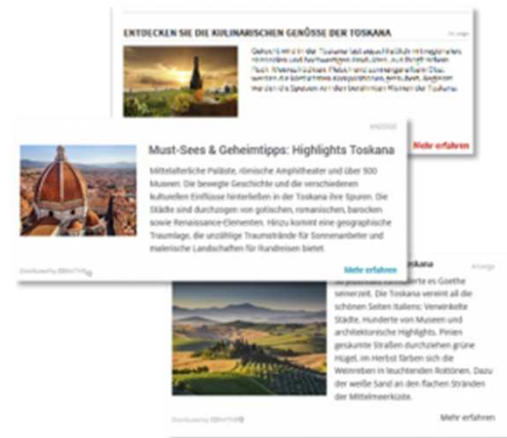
ENTDECKEN SIE DIE KULINARISCHEN GENÜSSE DER TOSKANA

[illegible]

Mehr erfahren

Must-Sees & Geheimtipps: Highlights Toskana

Mittelalterliche Paläste, römische Amphitheater und über 500 Museen: Die bewegte Geschichte und die verschiedenen kulturellen Einflüsse hinterließen in der Toskana ihre Spuren. Die Städte sind durchzogen von gotischen, romanischen, barocken sowie Renaissance-Elementen. Hinzu kommt eine geographische Traumlage, die unzählige Traumstrände für Sonnenanbeter und malerische Landschaften für Rundreisen bietet.

Distributed by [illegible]

Mehr erfahren

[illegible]kana

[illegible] seinerzeit. Die Toskana vereint all die schönen Seiten Italiens: Verwinkelte Städte, Hunderte von Museen und architektonische Highlights. Pinien gesäumte Straßen durchziehen grüne Hügel, im Herbst färben sich die Weinreben in leuchtenden Rottönen. Dazu der weiße Sand an den flachen Stränden der Mittelmeerküste.

Distributed by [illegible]

Mehr erfahren